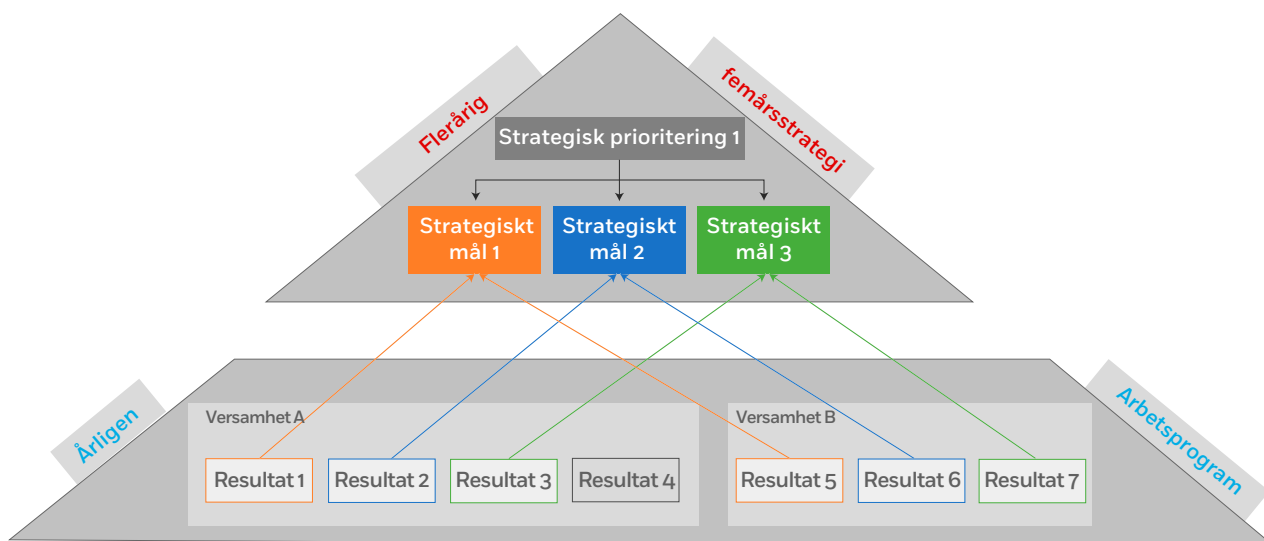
Flerårig

femårsstrategi

Strategisk prioritering 1

Strategiskt mål 1

Strategiskt mål 2

Strategiskt mål 3

Årligen

Arbetsprogram

Versamhet A

Resultat 1

Resultat 2

Resultat 3

Resultat 4

Versamhet B

Resultat 5

Resultat 6

Resultat 7